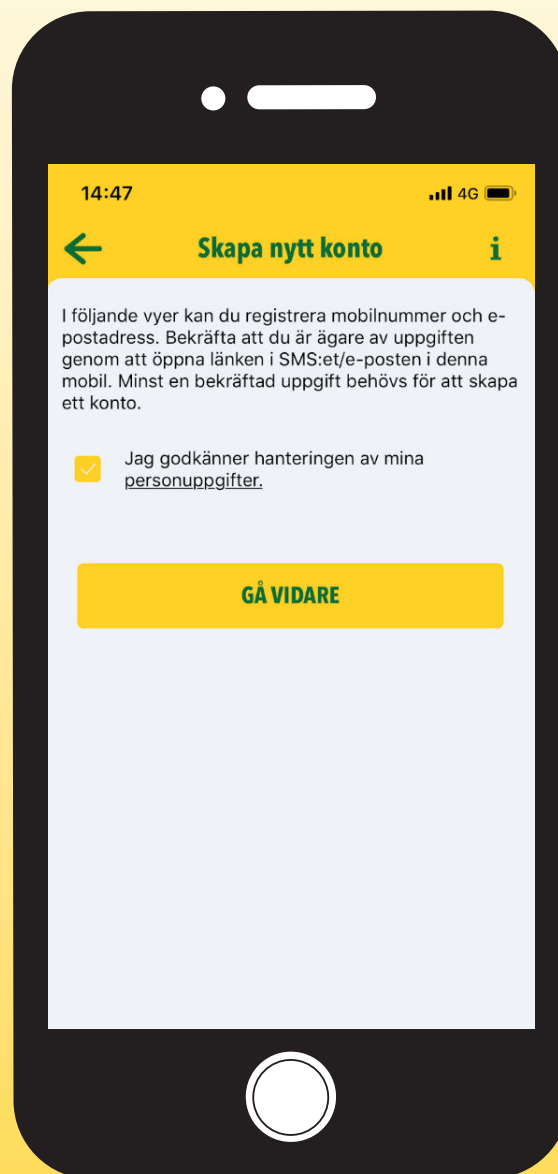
14:47 4G

Skapa nytt konto

i

I följande vyer kan du registrera mobilnummer och e-postadress. Bekräfta att du är ägare av uppgiften genom att öppna länken i SMS:et/e-posten i denna mobil. Minst en bekräftad uppgift behövs för att skapa ett konto.

Jag godkänner hanteringen av mina personuppgifter.

GÅ VIDARE